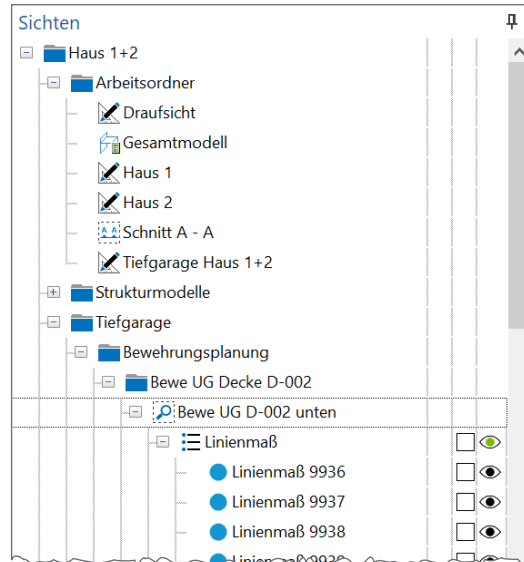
Sichten
Haus 1+2
Arbeitsordner
Draufsicht
Gesamtmodell
Haus 1
Haus 2
A A
Schnitt A - A
Tiefgarage Haus 1+2
Strukturmodelle
Tiefgarage
Bewehrungsplanung
Bewe UG Decke D-002
Bewe UG D-002 unten
Linienmaß
Linienmaß 9936
Linienmaß 9937
Linienmaß 9938
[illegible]